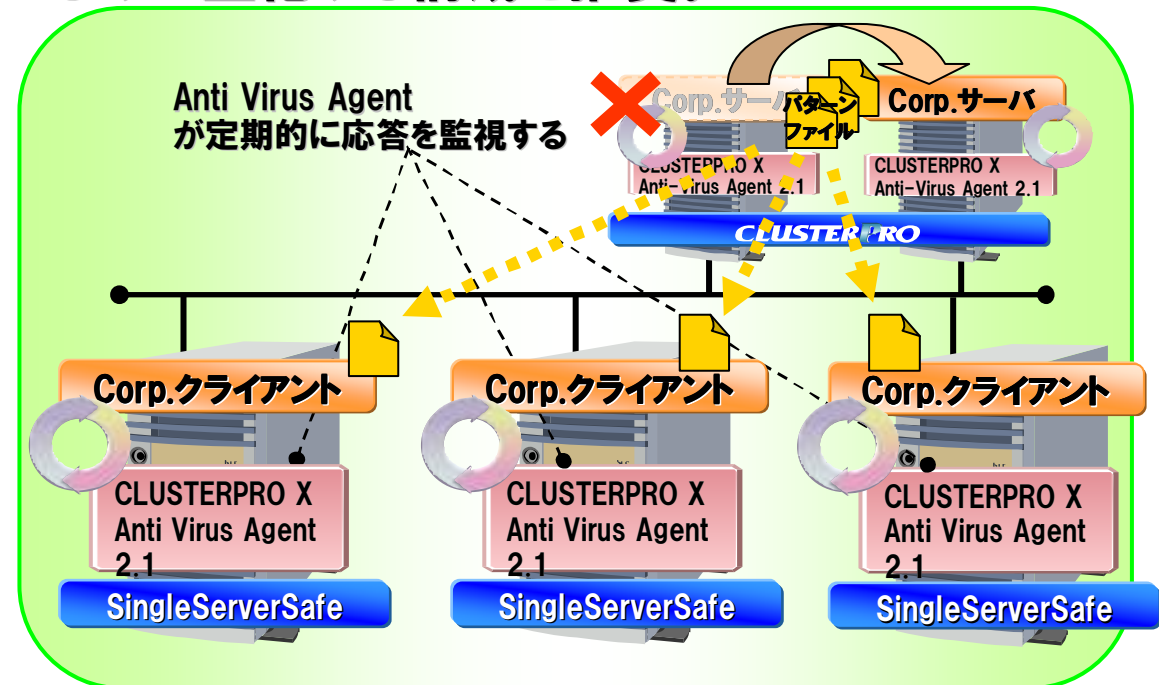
Anti Virus Agent
が定期的に応答を監視する

Corp.サーバ

パターン
ファイル

Corp.サーバ

CLUSTERPRO X
Anti-Virus Agent 2.1

CLUSTERPRO X
Anti-Virus Agent 2.1

CLUSTERPRO

Corp.クライアント

CLUSTERPRO X
Anti Virus Agent
2.1

SingleServerSafe

Corp.クライアント

CLUSTERPRO X
Anti Virus Agent
2.1

SingleServerSafe

Corp.クライアント

CLUSTERPRO X
Anti Virus Agent
2.1

SingleServerSafe